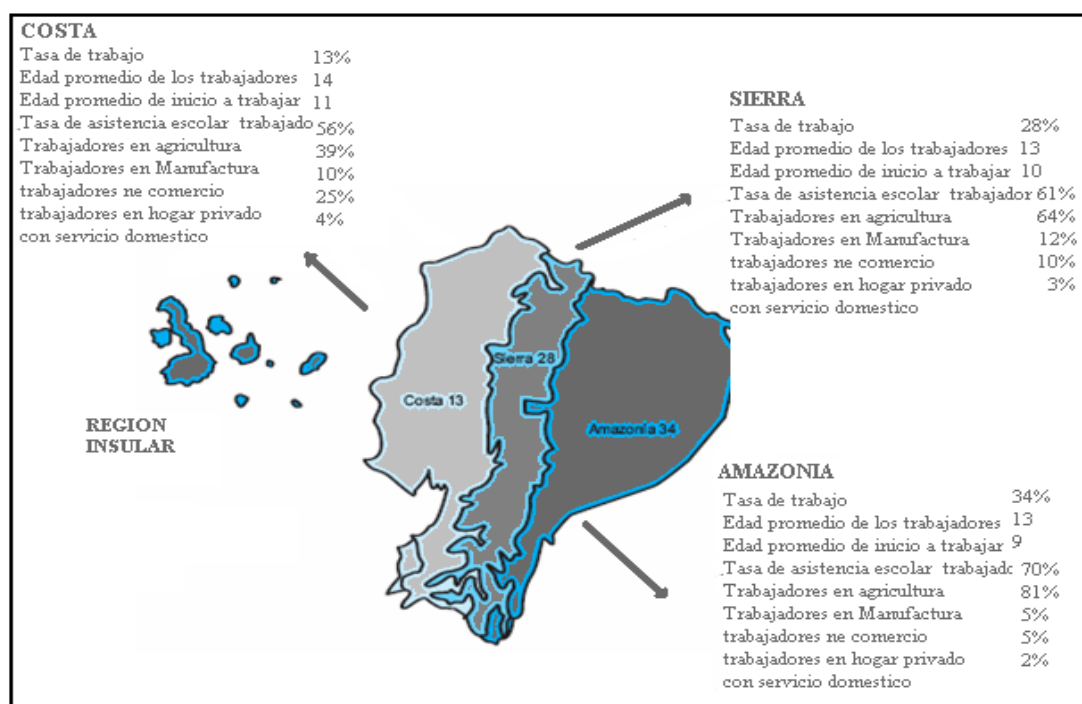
COSTA

| | |
|---|---|
| Tasa de trabajo | 13% |
| Edad promedio de los trabajadores | 14 |
| Edad promedio de inicio a trabajar | 11 |
| Tasa de asistencia escolar trabajado | 56% |
| Trabajadores en agricultura | 39% |
| Trabajadores en Manufactura | 10% |
| trabajadores ne comercio | 25% |
| trabajadores en hogar privado con servicio domestico | 4% |

SIERRA

| | |
|---|---|
| Tasa de trabajo | 28% |
| Edad promedio de los trabajadores | 13 |
| Edad promedio de inicio a trabajar | 10 |
| Tasa de asistencia escolar trabajador | 61% |
| Trabajadores en agricultura | 64% |
| Trabajadores en Manufactura | 12% |
| trabajadores ne comercio | 10% |
| trabajadores en hogar privado con servicio domestico | 3% |

Sierra 28

Costa 13

Amazonia 34

REGION INSULAR

AMAZONIA

| | |
|---|---|
| Tasa de trabajo | 34% |
| Edad promedio de los trabajadores | 13 |
| Edad promedio de inicio a trabajar | 9 |
| Tasa de asistencia escolar trabajadc | 70% |
| Trabajadores en agricultura | 81% |
| Trabajadores en Manufactura | 5% |
| trabajadores ne comercio | 5% |
| trabajadores en hogar privado con servicio domestico | 2% |